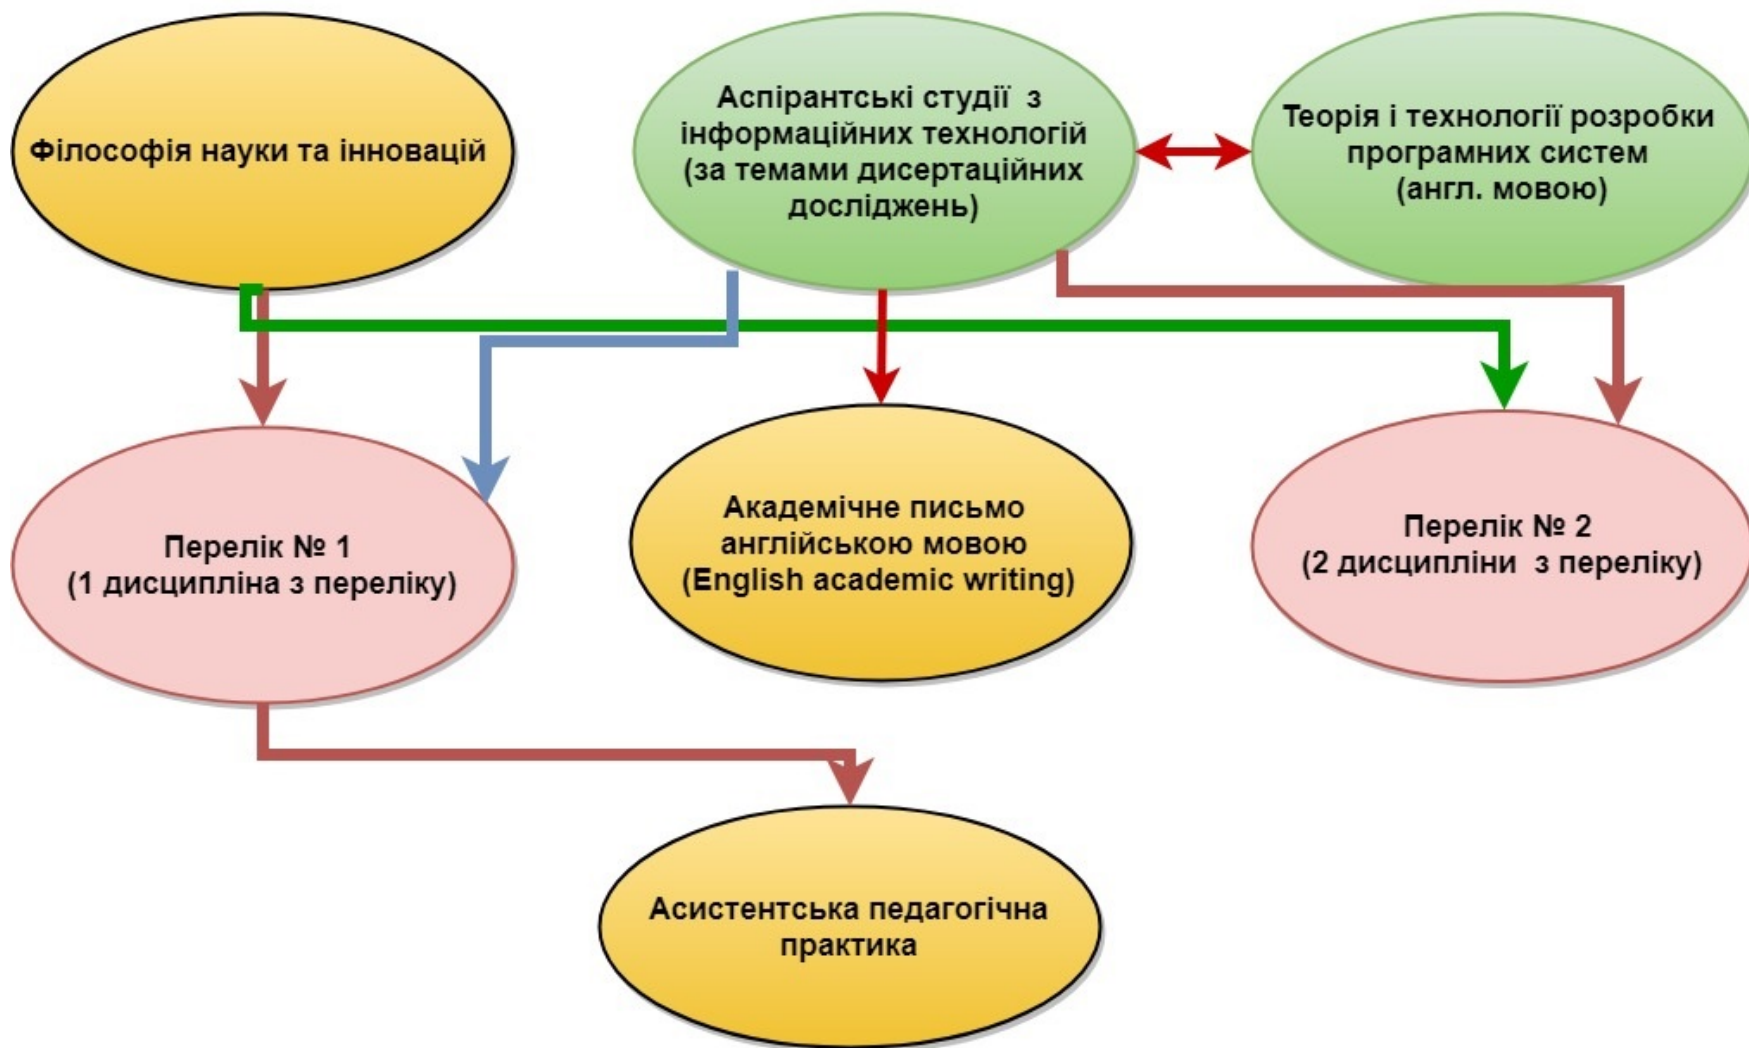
Філософія науки та інновацій

Аспірантські студії з інформаційних технологій (за темами дисертаційних досліджень)

Теорія і технології розробки програмних систем (англ. мовою)

Перелік № 1
(1 дисципліна з переліку)

Академічне письмо англійською мовою
(English academic writing)

Перелік № 2
(2 дисципліни з переліку)

Асистентська педагогічна практика